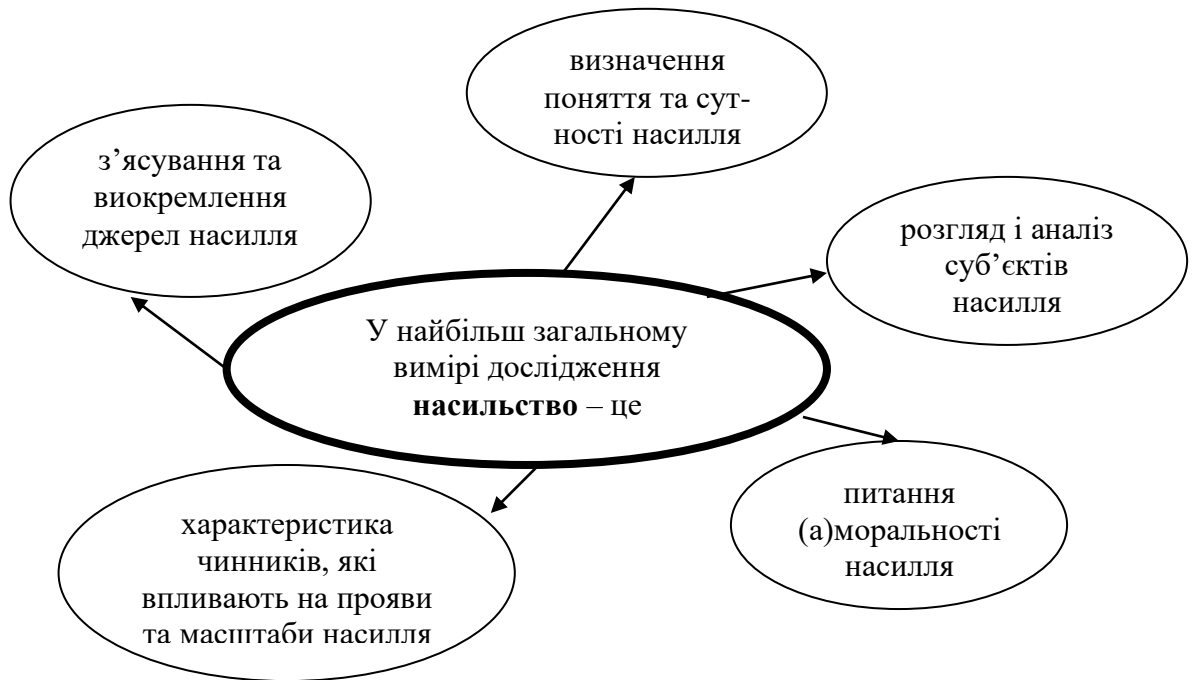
визначення поняття та сутності насилля

з’ясування та виокремлення джерел насилля

розгляд і аналіз суб’єктів насилля

У найбільш загальному вимірі дослідження **насильство** – це

питання (а)моральності насилля

характеристика чинників, які впливають на прояви та масштаби насилля